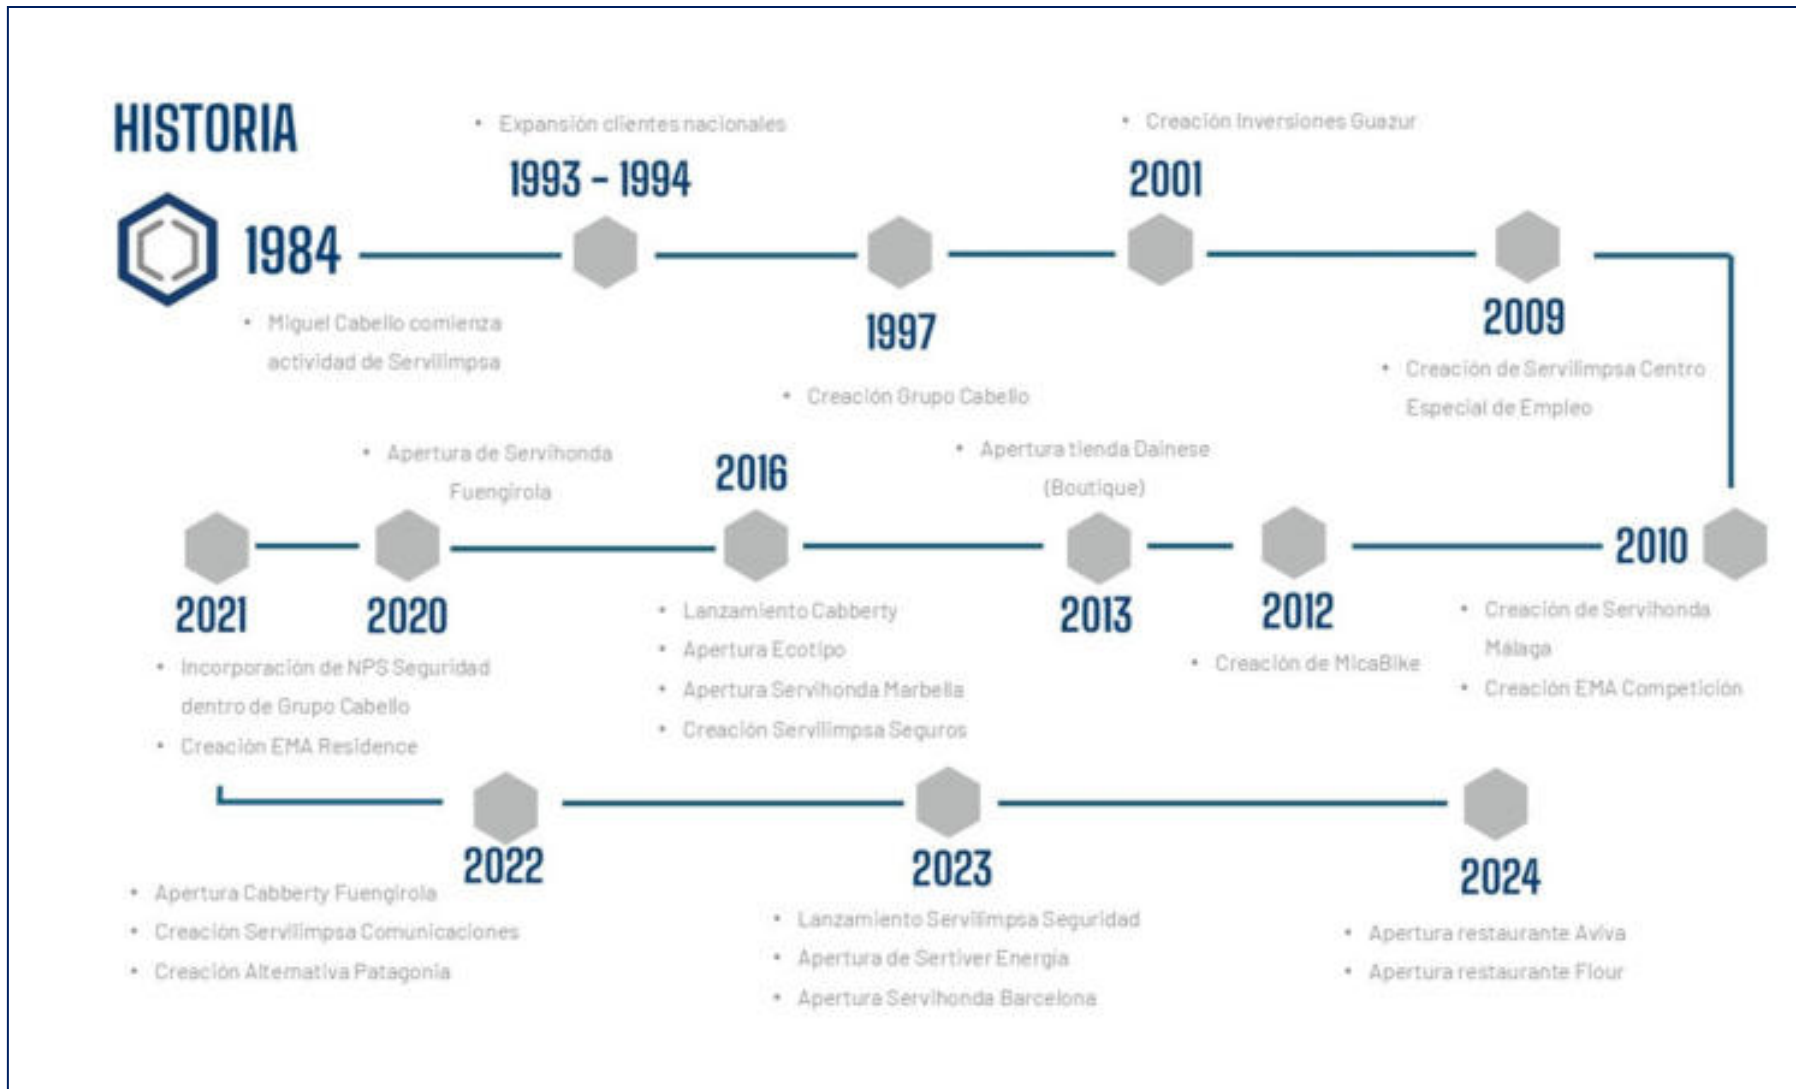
HISTORIA

1984

• Miguel Cabello comienza actividad de Servilimpsa

1993 - 1994

• Expansión clientes nacionales

1997

• Creación Grupo Cabello

2001

• Creación Inversiones Guazur

2009

• Creación de Servilimpsa Centro Especial de Empleo

2010

• Creación de Servihonda Málaga
• Creación EMA Competición

2012

• Creación de MicaBike

2013

• Apertura tienda Dainese (Boutique)

2016

• Lanzamiento Cabberty
• Apertura Ecotipo
• Apertura Servihonda Marbella
• Creación Servilimpsa Seguros

2020

• Apertura de Servihonda Fuengirola

2021

• Incorporación de NPS Seguridad dentro de Grupo Cabello
• Creación EMA Residence

2022

• Apertura Cabberty Fuengirola
• Creación Servilimpsa Comunicaciones
• Creación Alternativa Patagonia

2023

• Lanzamiento Servilimpsa Seguridad
• Apertura de Sertiver Energía
• Apertura Servihonda Barcelona

2024

• Apertura restaurante Aviva
• Apertura restaurante Flour